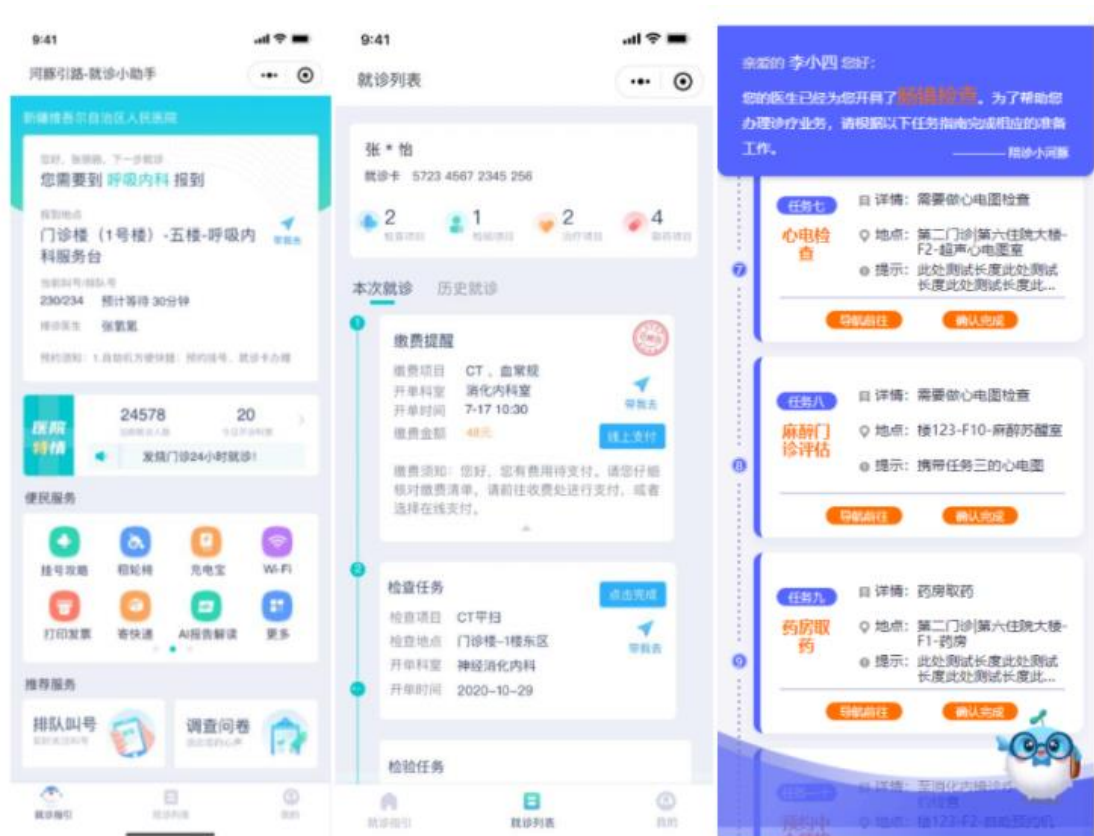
9:41

同路引路-就诊小助手

新疆维吾尔自治区人民医院

您好，张丽丽，下一步提示
您需要到 呼吸内科 报到

报到地点
门诊楼（1号楼）-五楼-呼吸内科服务台

带我去

当前叫号/排队号
230/234 预计等待 30分钟

接诊医生 张凯凯

预约须知：1.自助机为便快捷，预约挂号，就诊卡办理

医院待情

24578

20

发烧门诊24小时就诊！

便民服务

挂号攻略
租轮椅
充电宝
Wi-Fi
打印发票
寄快递
AI报告解读
更多

推荐服务

排队叫号

调查问卷

就诊指引
就诊列表
我的

9:41

就诊列表

张＊怡
就诊卡 5723 4567 2345 256

2
1
2
4

本次就诊
历史就诊

缴费提醒
缴费项目 CT，血常规
开单科室 消化内科室
开单时间 7-17 10:30
缴费金额 48元

带我去

线上支付

缴费须知：您好，您有费用待支付，请您仔细核对缴费清单，请前往收费处进行支付，或者选择在线支付。

检查任务
检查项目 CT平扫
检查地点 门诊楼-1楼东区
开单科室 神经消化内科
开单时间 2020-10-29

点击完成

带我去

检验任务

就诊指引
就诊列表
我的

亲爱的 李小四 您好：
您的医生已经为您开具了肠镜检查，为了帮助您办理诊疗业务，请根据以下任务指南完成相应的准备工作。
——— 陪诊小河豚

任务七
心电检查
详情：需要做心电图检查
地点：第二门诊|第六住院大楼-F2-超声心电图室
提示：此处测试长度此处测试长度此处测试长度此...
导航前往
确认完成

任务八
麻醉门诊评估
详情：需要做心电图检查
地点：楼123-F10-麻醉苏醒室
提示：携带任务三的心电图
导航前往
确认完成

任务九
药房取药
详情：药房取药
地点：第二门诊|第六住院大楼-F1-药房
提示：此处测试长度此处测试长度此处测试长度此...
导航前往
确认完成

7
8
9